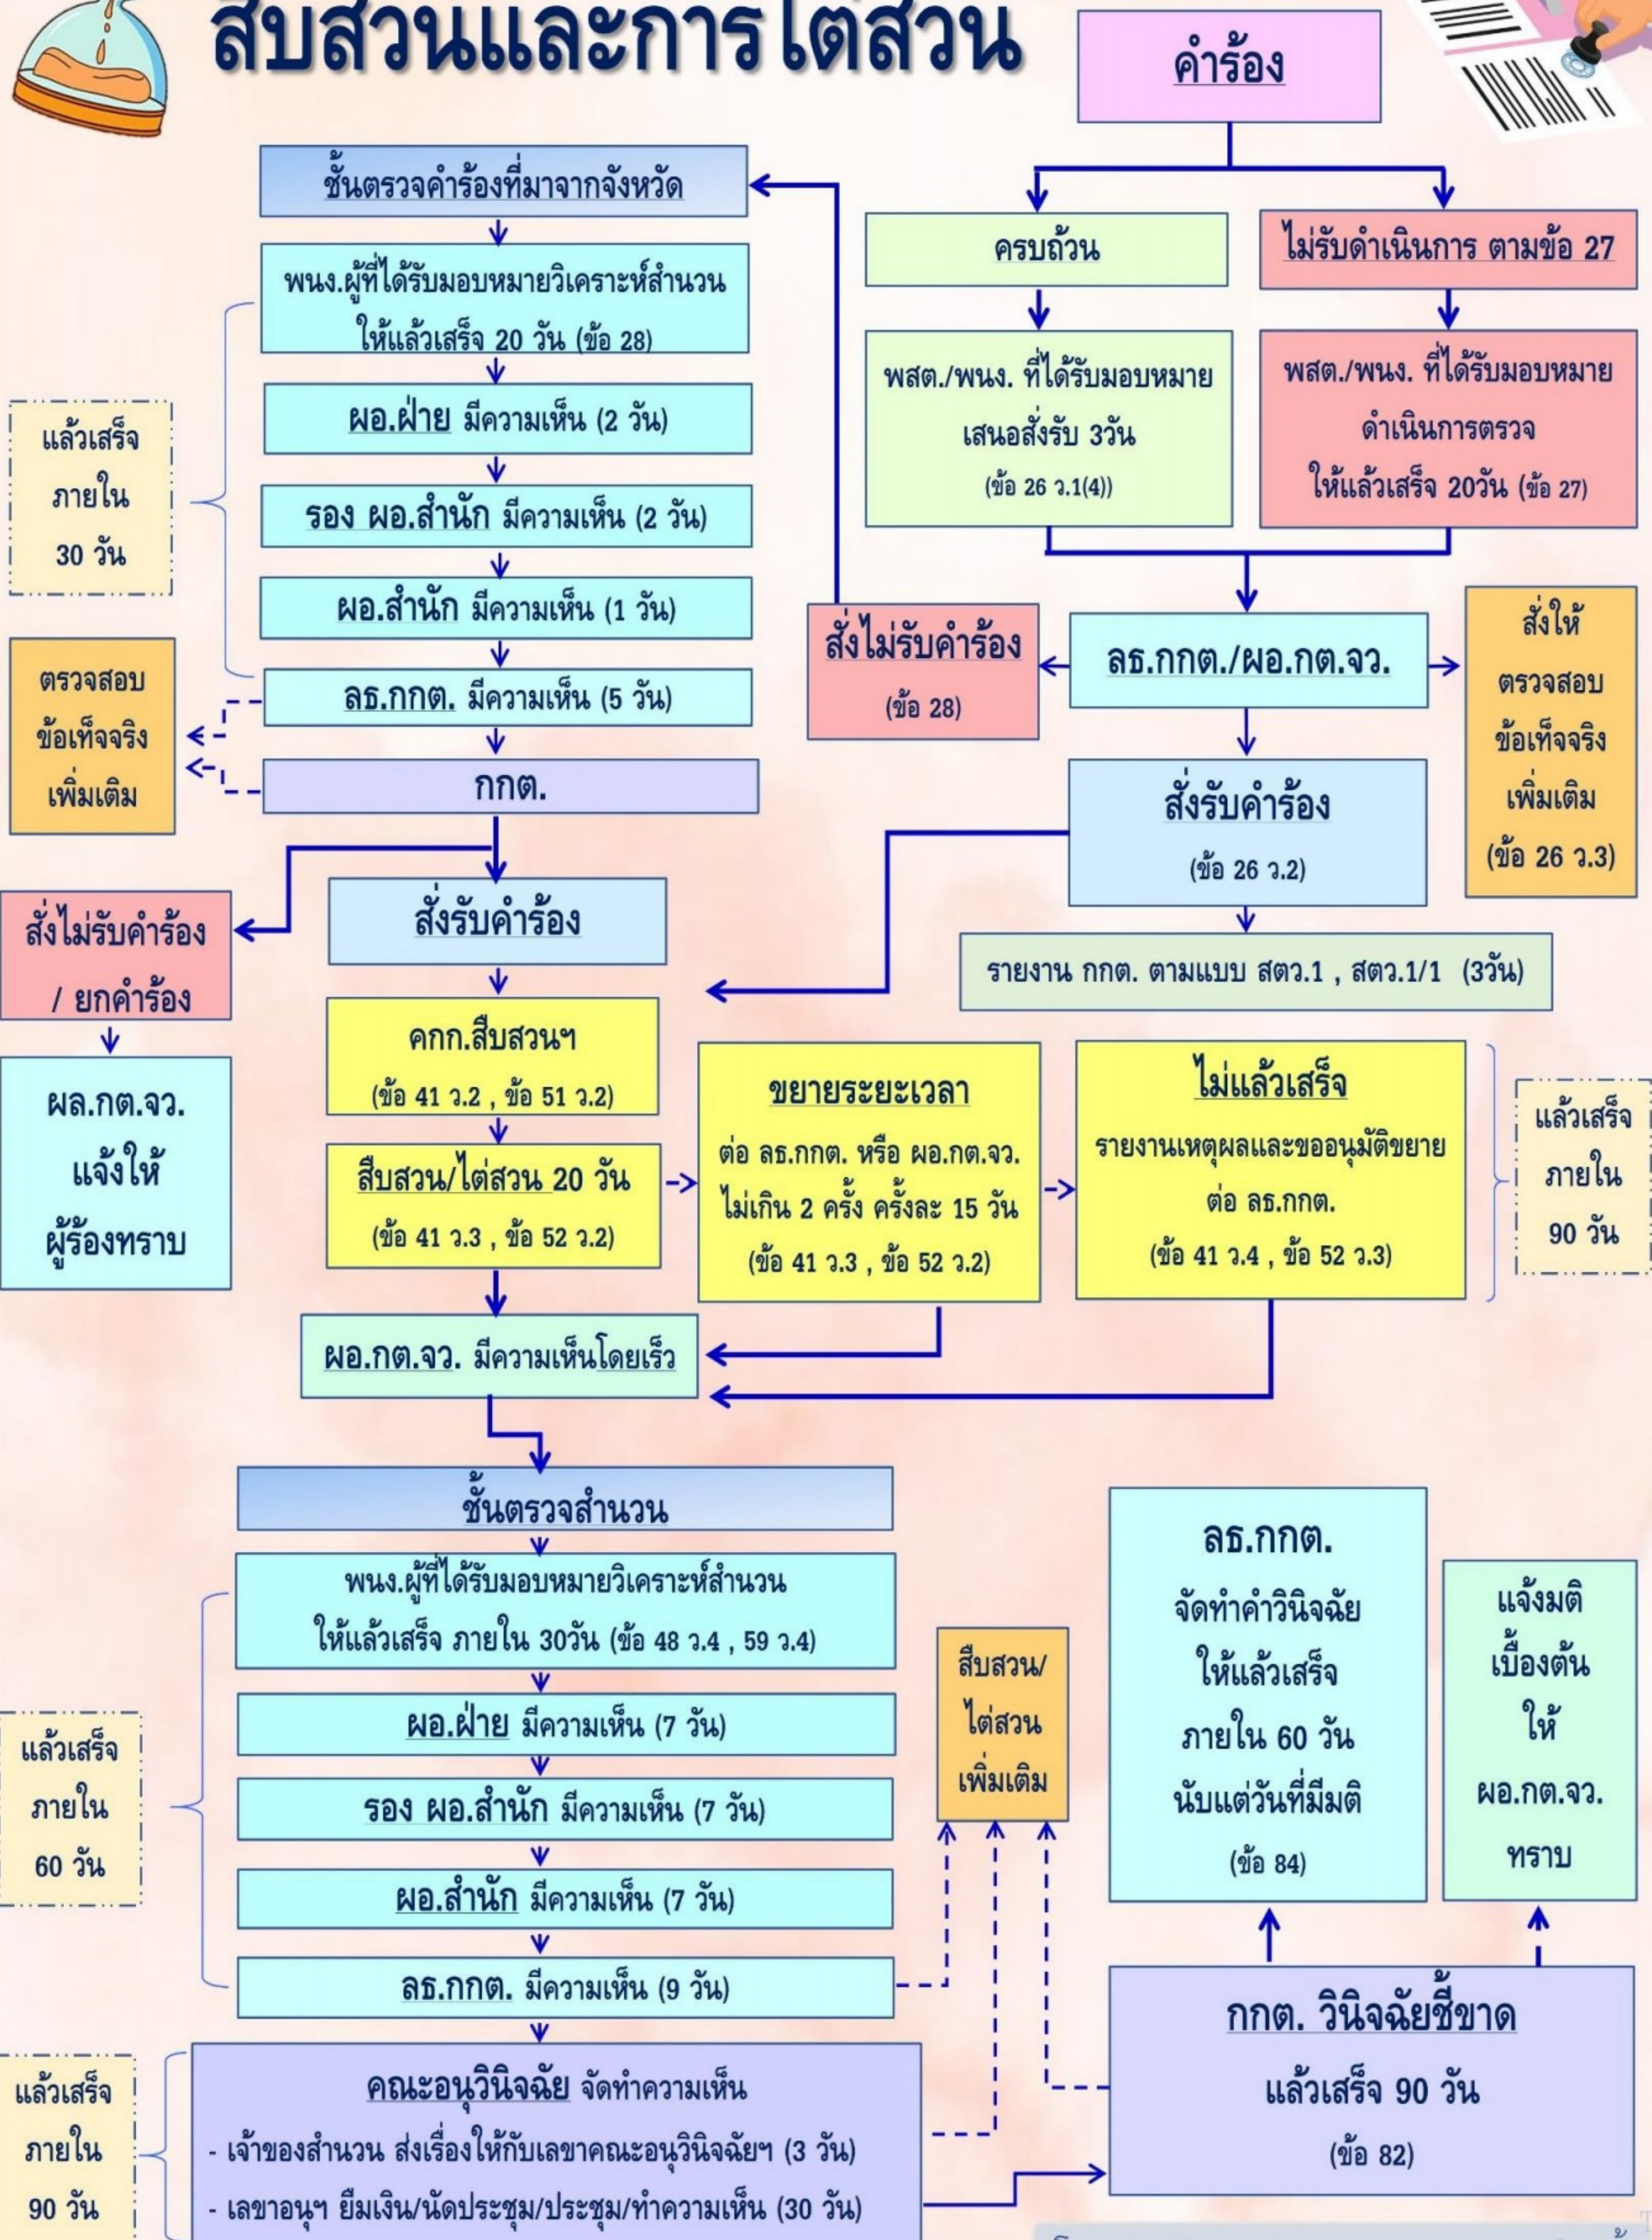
สืบสวนและการไต่สวน

คำร้อง

ครบถ้วน

ไม่รับดำเนินการ ตามข้อ 27

พสต./พนง. ที่ได้รับมอบหมาย เสนอสั่งรับ 3วัน (ข้อ 26 ว.1(4))

พสต./พนง. ที่ได้รับมอบหมาย ดำเนินการตรวจ ให้แล้วเสร็จ 20วัน (ข้อ 27)

ลธ.กกต./ผอ.กต.จว.

สั่งไม่รับคำร้อง (ข้อ 28)

สั่งให้ ตรวจสอบ ข้อเท็จจริง เพิ่มเติม (ข้อ 26 ว.3)

สั่งรับคำร้อง (ข้อ 26 ว.2)

รายงาน กกต. ตามแบบ สตว.1 , สตว.1/1 (3วัน)

ชั้นตรวจคำร้องที่มาจากจังหวัด

พนง.ผู้ที่ได้รับมอบหมายวิเคราะห์สำนวน ให้แล้วเสร็จ 20 วัน (ข้อ 28)

ผอ.ฝ่าย มีความเห็น (2 วัน)

รอง ผอ.สำนัก มีความเห็น (2 วัน)

ผอ.สำนัก มีความเห็น (1 วัน)

ลธ.กกต. มีความเห็น (5 วัน)

กกต.

แล้วเสร็จ ภายใน 30 วัน

ตรวจสอบ ข้อเท็จจริง เพิ่มเติม

สั่งไม่รับคำร้อง / ยกคำร้อง

ผล.กต.จว. แจ้งให้ ผู้ร้องทราบ

สั่งรับคำร้อง

คกก.สืบสวนฯ (ข้อ 41 ว.2 , ข้อ 51 ว.2)

สืบสวน/ไต่สวน 20 วัน (ข้อ 41 ว.3 , ข้อ 52 ว.2)

ขยายระยะเวลา ต่อ ลธ.กกต. หรือ ผอ.กต.จว. ไม่เกิน 2 ครั้ง ครั้งละ 15 วัน (ข้อ 41 ว.3 , ข้อ 52 ว.2)

ไม่แล้วเสร็จ รายงานเหตุผลและขออนุมัติขยาย ต่อ ลธ.กกต. (ข้อ 41 ว.4 , ข้อ 52 ว.3)

แล้วเสร็จ ภายใน 90 วัน

ผอ.กต.จว. มีความเห็นโดยเร็ว

ชั้นตรวจสำนวน

พนง.ผู้ที่ได้รับมอบหมายวิเคราะห์สำนวน ให้แล้วเสร็จ ภายใน 30วัน (ข้อ 48 ว.4 , 59 ว.4)

ผอ.ฝ่าย มีความเห็น (7 วัน)

รอง ผอ.สำนัก มีความเห็น (7 วัน)

ผอ.สำนัก มีความเห็น (7 วัน)

ลธ.กกต. มีความเห็น (9 วัน)

แล้วเสร็จ ภายใน 60 วัน

สืบสวน/ ไต่สวน เพิ่มเติม

ลธ.กกต. จัดทำคำวินิจฉัย ให้แล้วเสร็จ ภายใน 60 วัน นับแต่วันที่มีมติ (ข้อ 84)

แจ้งมติ เบื้องต้น ให้ ผอ.กต.จว. ทราบ

กกต. วินิจฉัยชี้ขาด แล้วเสร็จ 90 วัน (ข้อ 82)

คณะอนุวินิจฉัย จัดทำความเห็น
- เจ้าของสำนวน ส่งเรื่องให้กับเลขาคณะอนุวินิจฉัยฯ (3 วัน)
- เลขาอนุฯ ยืมเงิน/นัดประชุม/ประชุม/ทำความเห็น (30 วัน)

แล้วเสร็จ ภายใน 90 วัน